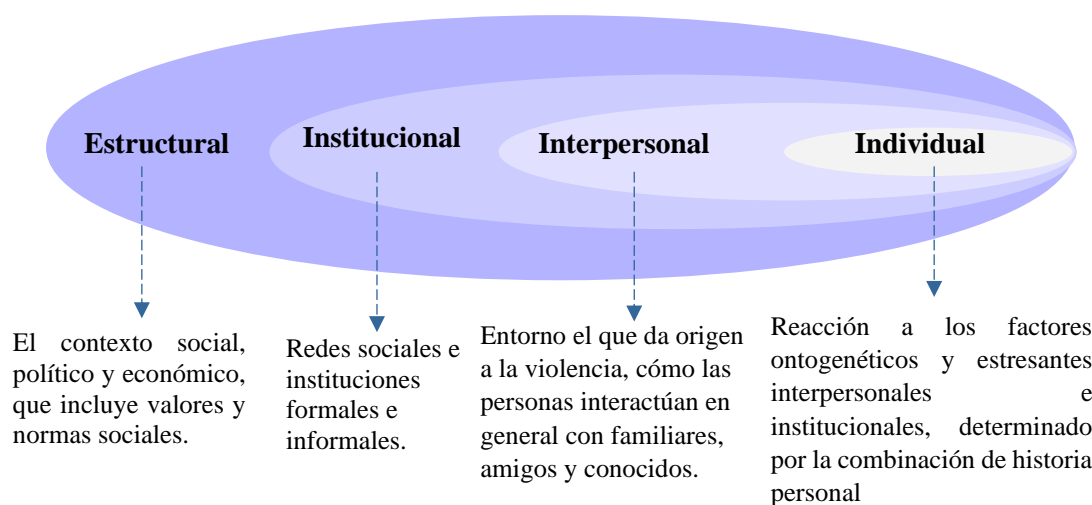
Estructural

Institucional

Interpersonal

Individual

El contexto social, político y económico, que incluye valores y normas sociales.

Redes sociales e instituciones formales e informales.

Entorno el que da origen a la violencia, cómo las personas interactúan en general con familiares, amigos y conocidos.

Reacción a los factores ontogenéticos y estresantes interpersonales e institucionales, determinado por la combinación de historia personal